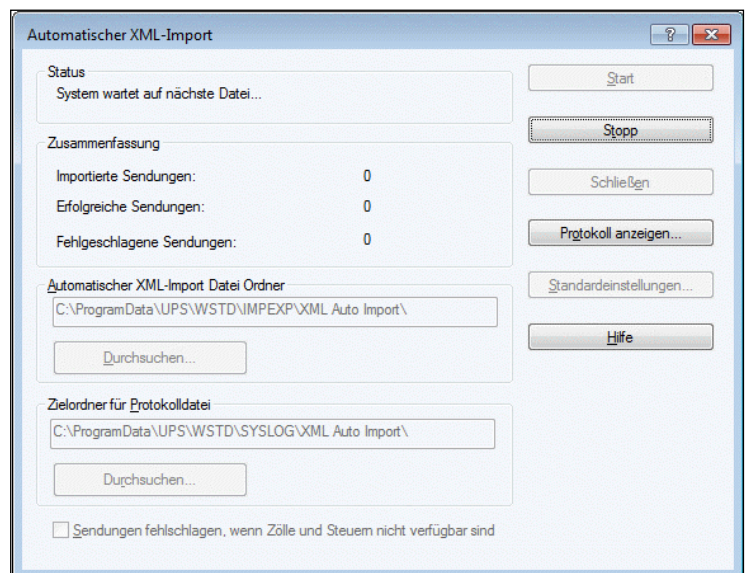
Automatischer XML-Import

?

Status

System wartet auf nächste Datei...

Zusammenfassung

Importierte Sendungen: 0

Erfolgreiche Sendungen: 0

Fehlgeschlagene Sendungen: 0

Automatischer XML-Import Datei Ordner

C:\ProgramData\UPS\WSTD\IMPEXP\XML Auto Import\

Durchsuchen...

Zielordner für Protokolldatei

C:\ProgramData\UPS\WSTD\SYSLOG\XML Auto Import\

Durchsuchen...

Sendungen fehlschlagen, wenn Zölle und Steuern nicht verfügbar sind

Start

Stopp

Schließen

Protokoll anzeigen...

Standardeinstellungen...

Hilfe